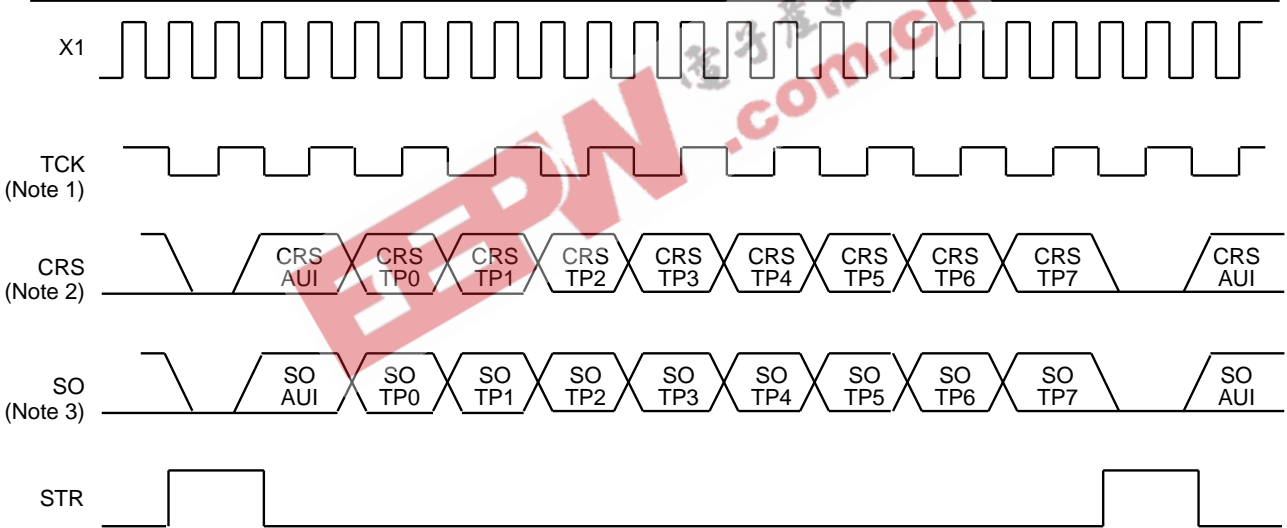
X1

TCK
(Note 1)

CRS
(Note 2)

CRS AUI | CRS TP0 | CRS TP1 | CRS TP2 | CRS TP3 | CRS TP4 | CRS TP5 | CRS TP6 | CRS TP7 | CRS AUI

SO
(Note 3)

SO AUI | SO TP0 | SO TP1 | SO TP2 | SO TP3 | SO TP4 | SO TP5 | SO TP6 | SO TP7 | SO AUI

STR

EEPW .com.cn